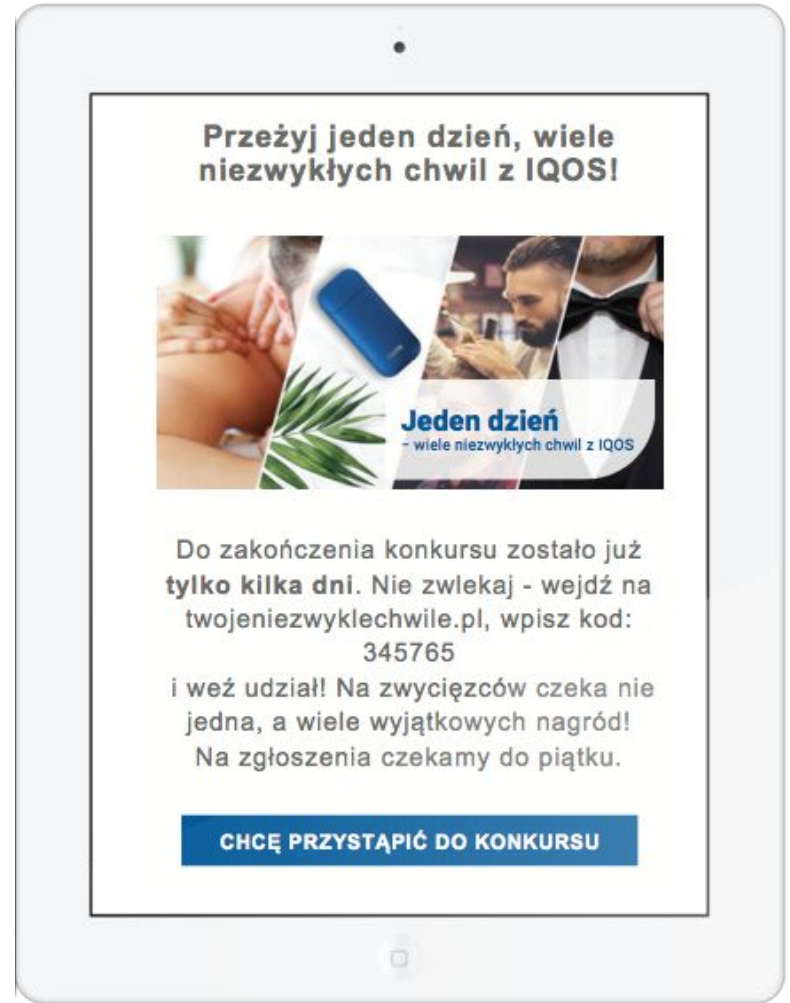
Przeżyj jeden dzień, wiele niezwykłych chwil z IQOS!

Jeden dzień
– wiele niezwykłych chwil z IQOS

Do zakończenia konkursu zostało już **tylko kilka dni**. Nie zwlekaj - wejdź na twojeniezwyklechwile.pl, wpisz kod: 345765
i weź udział! Na zwycięzców czeka nie jedna, a wiele wyjątkowych nagród! Na zgłoszenia czekamy do piątku.

CHCĘ PRZYSTĄPIĆ DO KONKURSU